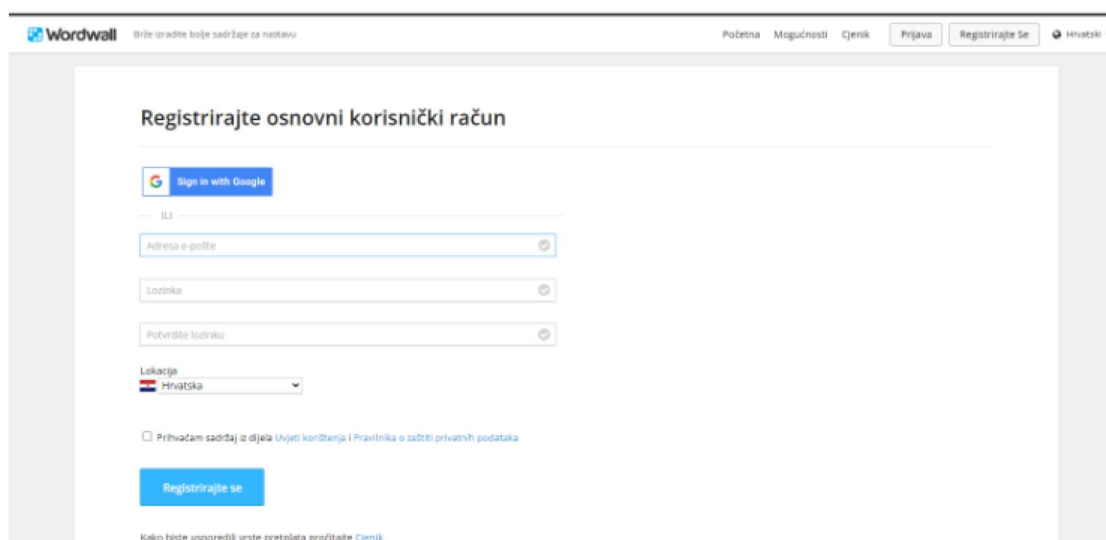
Wordwall Brže izradite bolje sadržaje za nastavu

Početna Mogućnosti Cjenik Prijava Registrirajte Se Hrvatski

Registrirajte osnovni korisnički račun

Sign in with Google

ILI

Adresa e-pošte

Lozinka

Potvrdite lozinku

Lokacija

Hrvatska

Prihvaćam sadržaj iz dijela Uvjeti korištenja i Pravilnika o zaštiti privatnih podataka

Registrirajte se

Kako biste usporedili vrste pretplata pročitajte Cjenik